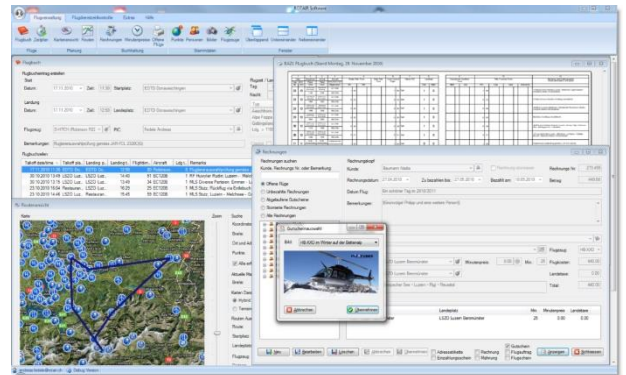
Flugbuchung | Flughafenstatistik | Extras | Hilfe

Flugbuch | Zeitplan | Kartenansicht | Routen | Rechnungen | Windenwerten | Offene Flüge | Punkte | Personen | Bilder | Flugzeuge | Überlappend | Untereinander | Nebeneinander

Flüge | Meldung | Buchhaltung | Stammdaten | Fenster

Flugbuch

Start

Datum: 17.11.2010 | Zeit: 17:30 | Startplatz: EDTD Donaueschingen

Landung

Datum: 17.11.2010 | Zeit: 18:30 | Landeplatz: EDTD Donaueschingen

Flugzeug: | PIC:

Bemerkungen:

Flugbuchtafel

Flugaufkommen

Name | Zoom | Suche

Rechnungen

Rechnungen suchen

Kunde, Rechnungs Nr. oder Bemerkung

Offene Flüge

Unbezahlte Rechnungen

Abgelaufene Gutscheine

Stornierte Rechnungen

Alle Rechnungen

Rechnungskopf

Kunde: | Rechnung Nr.:

Rechnungsdatum: | Bezahlt am: | Betrag:

Datum Flug:

Bemerkungen:

Gutscheinauswahl

Bild: | HB-XXU im Winter auf der Gebenalp

Abbrechen | Übernehmen

Flugzeug: | Flugkosten:

Landetaxe:

Total:

Landeplatz | Min | Minutenpreis | Landetaxe

LSZG Luzern Beromünster | 25 | 0.00 | 0.00

Neu | Bearbeiten | Löschen | Speichern | Abbrechen | Adressetikette | Einzahlungsschein | Rechnung | Mahnung | Gutschein | Flugauftrag | Flugschein | Anzeigen | Schliessen

Datensatz: Auswahl | Dialog: Neuen